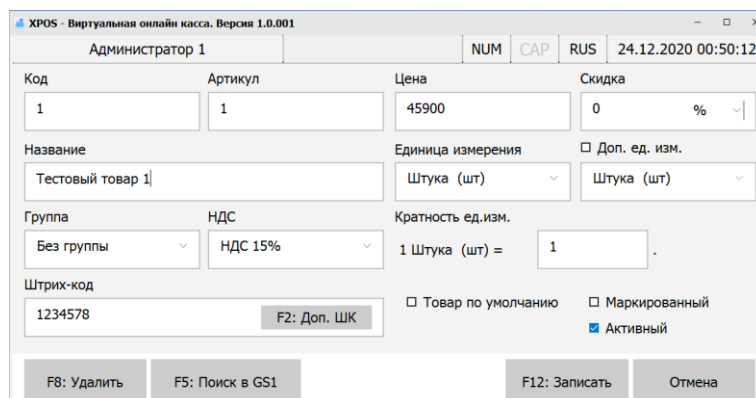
XPOS - Виртуальная онлайн касса. Версия 1.0.001

Администратор 1 | NUM | CAP | RUS | 24.12.2020 00:50:12

Код
1

Артикул
1

Цена
45900

Скидка
0 %

Название
Тестовый товар 1

Единица измерения
Штука (шт)

☐ Доп. ед. изм.
Штука (шт)

Группа
Без группы

НДС
НДС 15%

Кратность ед.изм.
1 Штука (шт) = 1 .

Штрих-код
1234578
F2: Доп. ШК

☐ Товар по умолчанию
☐ Маркированный
☑ Активный

F8: Удалить
F5: Поиск в GS1
F12: Записать
Отмена